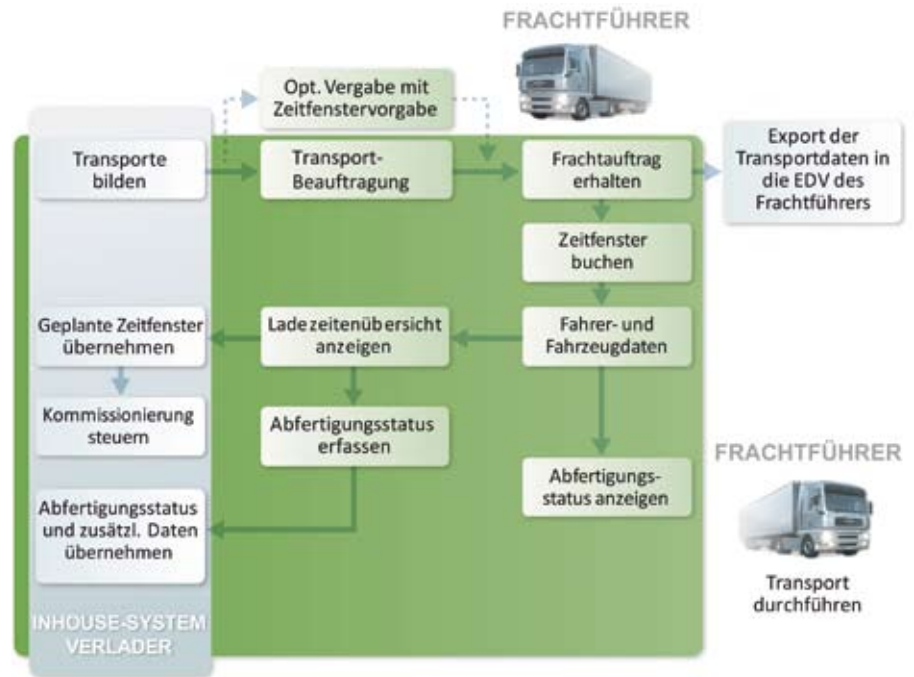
FRACHTFÜHRER

Opt. Vergabe mit Zeitfenstervorgabe

Transporte bilden

Transport-Beauftragung

Frachtauftrag erhalten

Export der Transportdaten in die EDV des Frachtführers

Zeitfenster buchen

Geplante Zeitfenster übernehmen

Ladezeitenübersicht anzeigen

Fahrer- und Fahrzeugdaten

Kommissionierung steuern

Abfertigungsstatus erfassen

FRACHTFÜHRER

Abfertigungsstatus anzeigen

Abfertigungsstatus und zusätzl. Daten übernehmen

Transport durchführen

INHOUSE-SYSTEM VERLADER